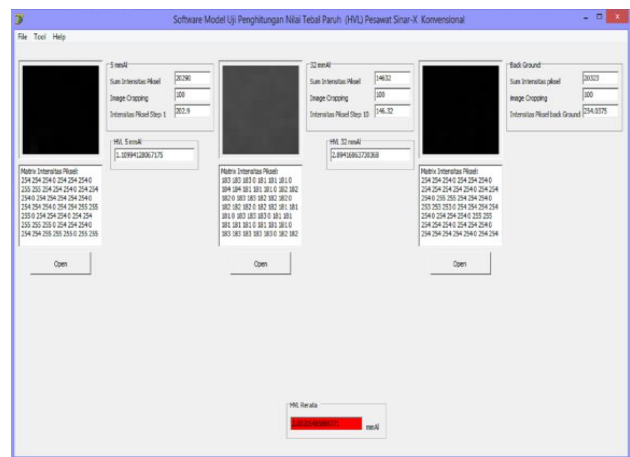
Software Model Uji Penghitungan Nilai Tebal Paruh (HVL) Pesawat Sinar-X Konvensional

File Tool Help

5 mmAl
Sum Intensitas Piksel 20290
Image Cropping 100
Intensitas Piksel Step 1 202.9

HVL 5 mmAl
1.10994128067175

Matrix Intensitas Piksel
254 254 254 0 254 254 254 0
255 255 254 254 254 0 254 254
254 0 254 254 254 254 254 0
254 254 254 0 254 254 255 255
255 0 254 254 254 0 254 254
255 255 255 0 254 254 254 0
254 254 255 255 255 0 255 255

Open

32 mmAl
Sum Intensitas Piksel 14632
Image Cropping 100
Intensitas Piksel Step 10 146.32

HVL 32 mmAl
2.89416863730368

Matrix Intensitas Piksel
183 183 183 0 181 181 181 0
184 184 181 181 181 0 182 182
182 0 183 183 182 182 182 0
182 182 182 0 182 182 181 181
181 0 183 183 183 0 181 181
181 181 181 0 181 181 181 0
183 183 183 183 183 0 182 182

Open

Back Ground
Sum Intensitas piksel 20323
Image Cropping 100
Intensitas Piksel back Ground 254.0375

Matrix Intensitas Piksel
254 254 254 0 254 254 254 0
254 254 254 254 254 0 254 254
254 0 255 255 254 254 254 0
255 253 253 0 254 254 254 254
254 0 254 254 254 0 255 255
254 254 254 0 254 254 254 0
254 254 254 254 254 0 254 254

Open

HVL Rerata
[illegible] mmAl